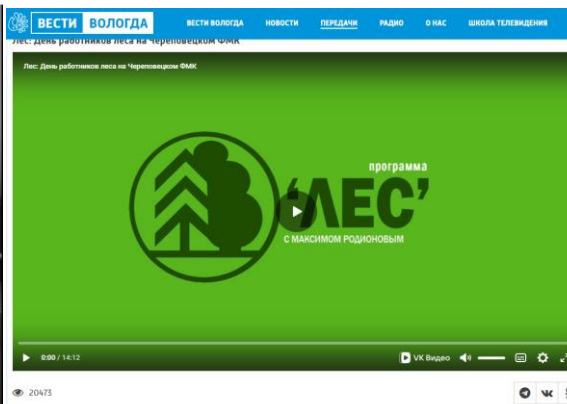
ВЕСТИ ВОЛОГДА

ВЕСТИ ВОЛОГДА НОВОСТИ ПЕРЕДАЧИ РАДИО О НАС ШКОЛА ТЕЛЕВИДЕНИЯ

Лес: День работников леса на Череповецком ФМК

Лес: День работников леса на Череповецком ФМК

программа

'ЛЕС'

С МАКСИМОМ РОДИОНОВЫМ

0:00 / 14:12

VK Видео

20473